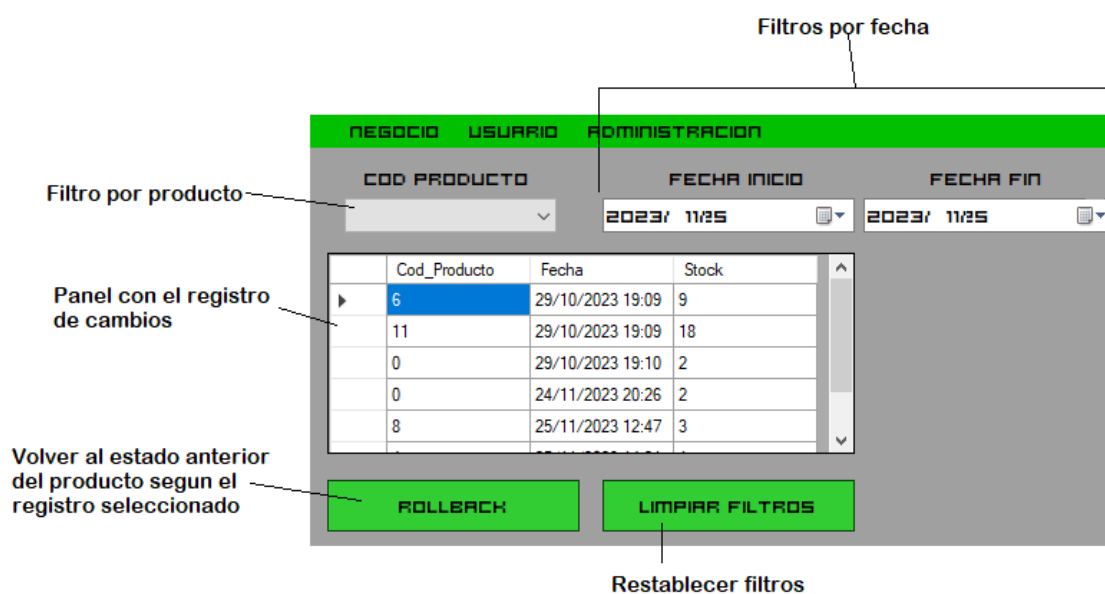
Filtros por fecha

NEGOCIO USUARIO ADMINISTRACION

Filtro por producto

COD PRODUCTO

FECHA INICIO

2023/ 11/25

FECHA FIN

2023/ 11/25

Panel con el registro de cambios

| | Cod_Producto | Fecha | Stock |
|---|---|---|---|
| ▸ | 6 | 29/10/2023 19:09 | 9 |
| | 11 | 29/10/2023 19:09 | 18 |
| | 0 | 29/10/2023 19:10 | 2 |
| | 0 | 24/11/2023 20:26 | 2 |
| | 8 | 25/11/2023 12:47 | 3 |
| | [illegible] | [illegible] | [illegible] |

Volver al estado anterior del producto segun el registro seleccionado

ROLLBACK

LIMPIAR FILTROS

Restablecer filtros